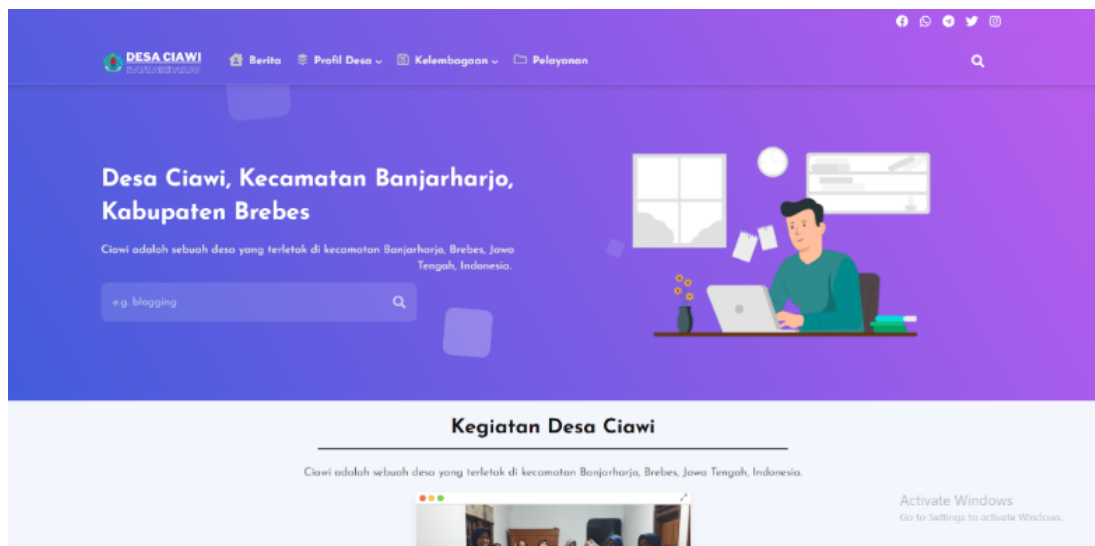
DESA CIAWI
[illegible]

Berita  Profil Desa  Kelembagaan  Pelayanan

Desa Ciawi, Kecamatan Banjarharjo, Kabupaten Brebes

Ciawi adalah sebuah desa yang terletak di kecamatan Banjarharjo, Brebes, Jawa Tengah, Indonesia.

e.g. blogging

Kegiatan Desa Ciawi

Ciawi adalah sebuah desa yang terletak di kecamatan Banjarharjo, Brebes, Jawa Tengah, Indonesia.

Activate Windows
Go to Settings to activate Windows.